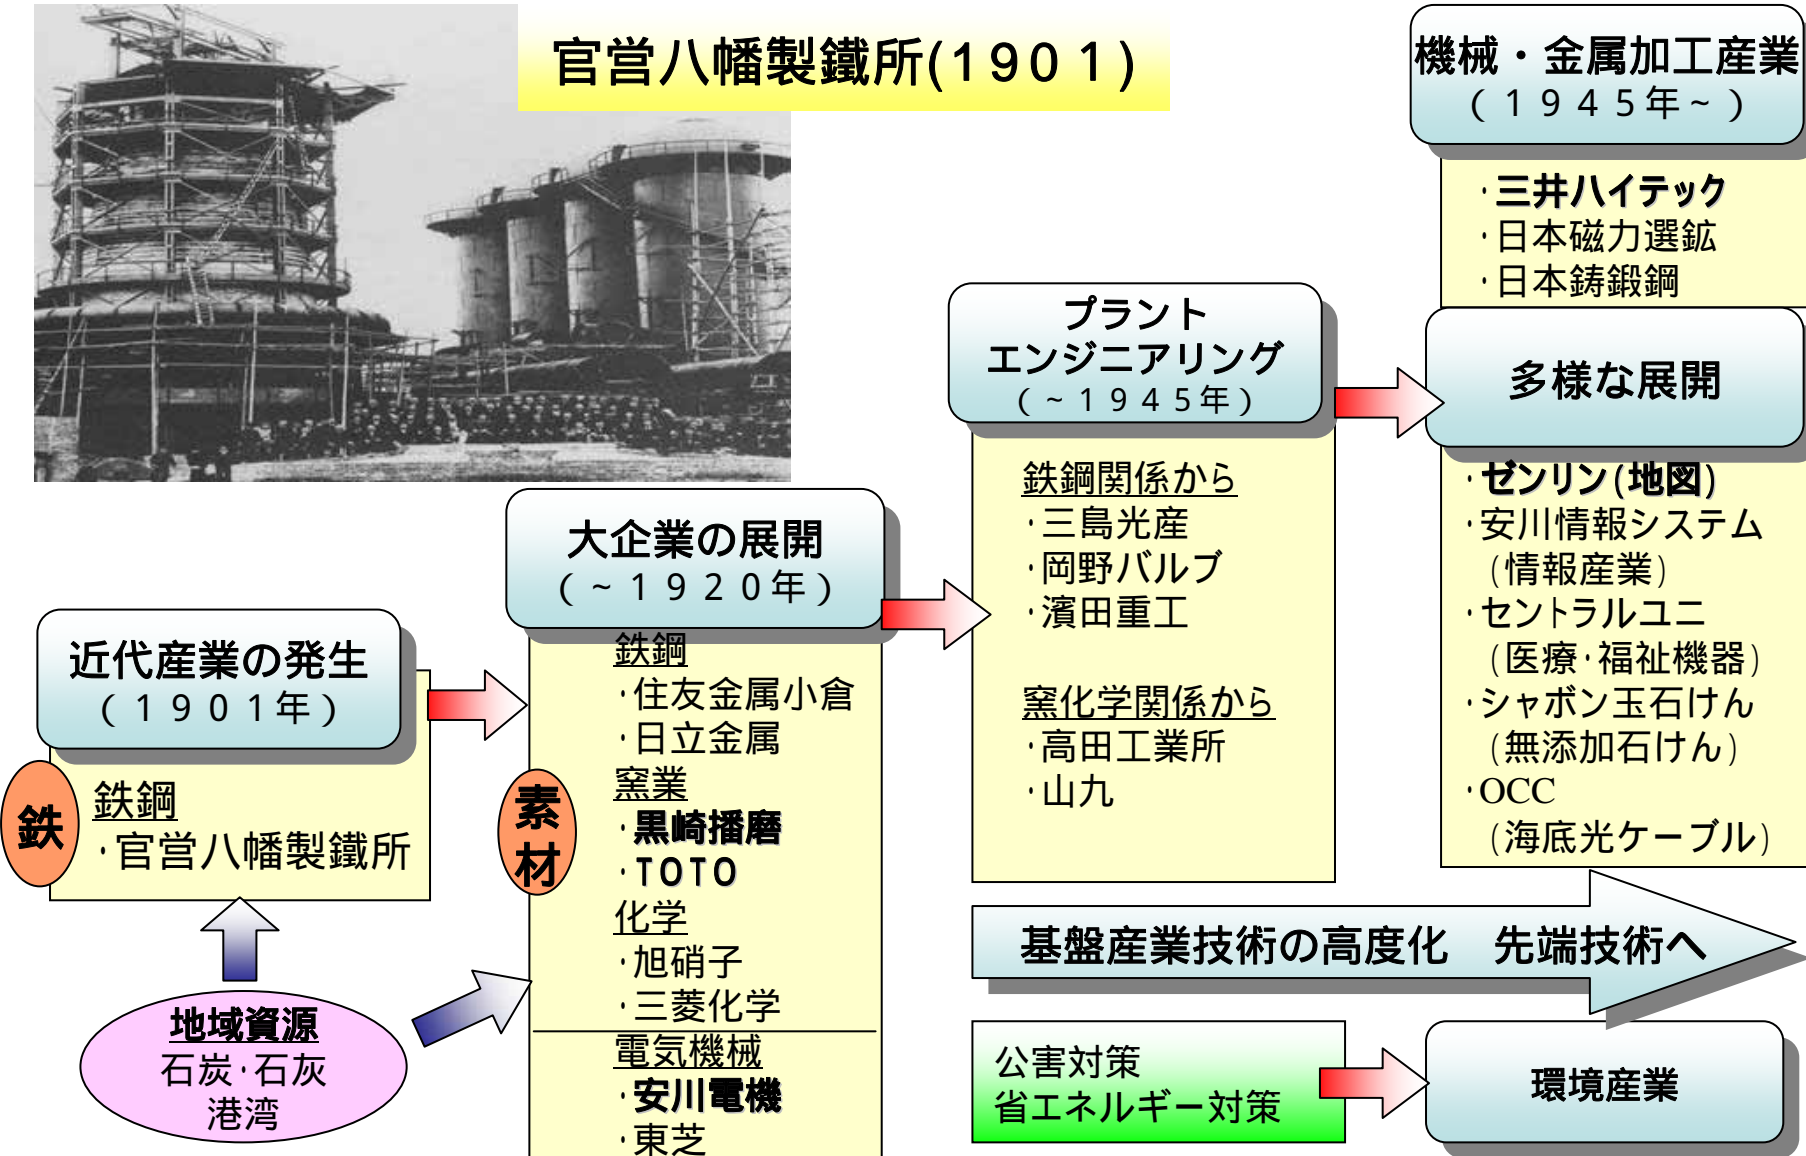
官営八幡製鐵所(１９０１)

機械・金属加工産業
（１９４５年～）

・三井ハイテック
・日本磁力選鉱
・日本鋳鍛鋼

プラント
エンジニアリング
（～１９４５年）

多様な展開

・ゼンリン(地図)
・安川情報システム
（情報産業）
・セントラルユニ
（医療・福祉機器）
・シャボン玉石けん
（無添加石けん）
・OCC
（海底光ケーブル）

鉄鋼関係から
・三島光産
・岡野バルブ
・濱田重工

窯化学関係から
・高田工業所
・山九

大企業の展開
（～１９２０年）

鉄鋼
・住友金属小倉
・日立金属
窯業
・黒崎播磨
・TOTO
化学
・旭硝子
・三菱化学
電気機械
・安川電機
・東芝

素材

近代産業の発生
（１９０１年）

鉄

鉄鋼
・官営八幡製鐵所

地域資源
石炭・石灰
港湾

基盤産業技術の高度化　先端技術へ

公害対策
省エネルギー対策

環境産業